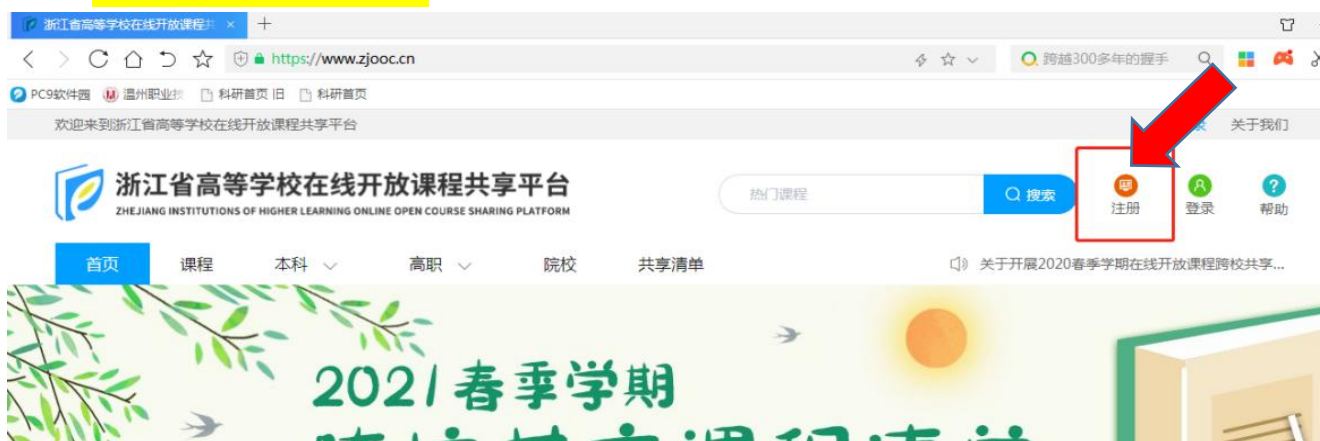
浙江省高等学校在线开放课程共 ×
https://www.zjooc.cn
跨越300多年的握手
PC9软件园 温州职业技 科研首页 旧 科研首页
欢迎来到浙江省高等学校在线开放课程共享平台
关于我们
浙江省高等学校在线开放课程共享平台
ZHEJIANG INSTITUTIONS OF HIGHER LEARNING ONLINE OPEN COURSE SHARING PLATFORM
热门课程
搜索
注册
登录
帮助
首页 课程 本科 高职 院校 共享清单
关于开展2020春季学期在线开放课程跨校共享...
2021春季学期
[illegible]